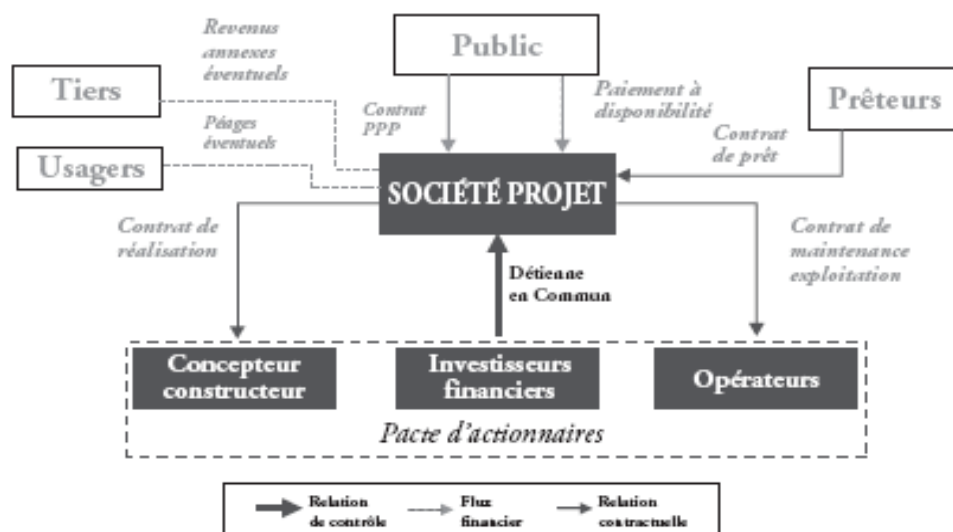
Revenus annexes éventuels

Public

Tiers

Contrat PPP

Paiement à disponibilité

Prêteurs

Péages éventuels

Contrat de prêt

Usagers

SOCIÉTÉ PROJET

Contrat de réalisation

Contrat de maintenance exploitation

Détienne en Commun

Concepteur constructeur

Investisseurs financiers

Opérateurs

Pacte d'actionnaires

Relation de contrôle

Flux financier

Relation contractuelle